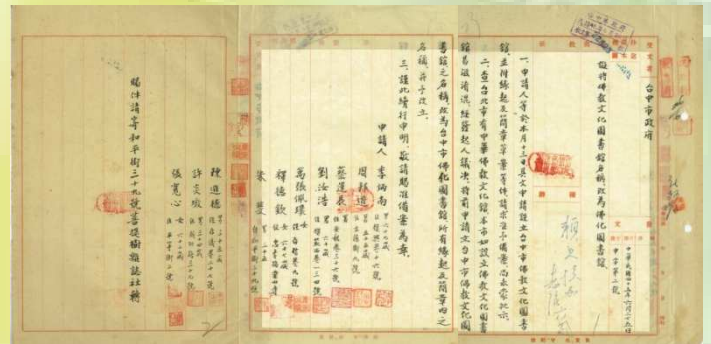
台中市政府

擬將佛教文化圖書館名稱改為佛化圖書館

一、申請人等於本月十日具文申請設立台中市佛教文化圖書館，並附繳起立簡章等件請求准予備案在案，茲以

二、查台北市有中華佛教文化館，本市如設立佛教文化圖書館名稱易滋混淆，經簽訂人議決，將前請文內中市佛教文化圖書館之名稱改為台中市佛化圖書館，所有繳起立簡章等內之名稱，并予改正。

三、謹此補行申明，敬請賜准備案為荷。

申請人 李炳南
周 進
蔡運辰
劉汝浩
楊張卿環
釋德欽
朱 斐

臨沐路籌和平街三十九號菩提樹雜誌社轉

陳進德
許克綏
張寬心

賴